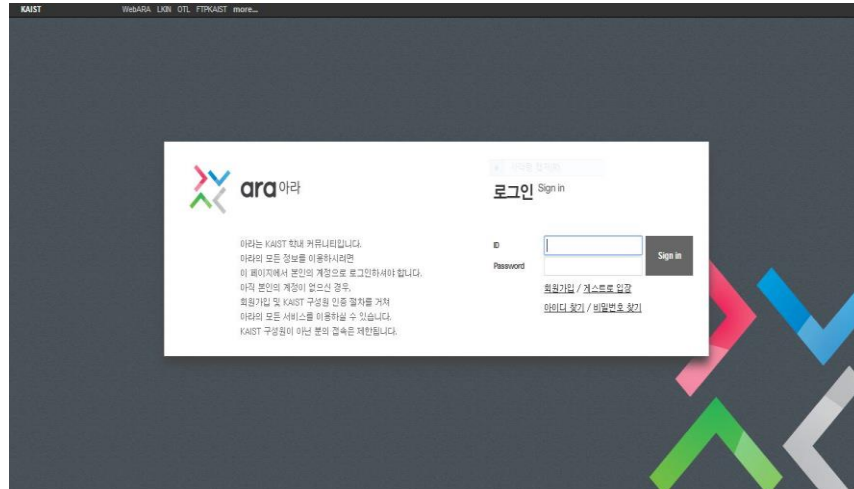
KAIST WebARA LKN OTL FTPKAIST more...

ara 아라

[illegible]

로그인 Sign in

아라는 KAIST 학내 커뮤니티입니다.
아라의 모든 정보를 이용하시려면
이 페이지에서 본인의 계정으로 로그인하셔야 합니다.
아직 본인의 계정이 없으신 경우,
회원가입 및 KAIST 구성원 인증 절차를 거쳐
아라의 모든 서비스를 이용하실 수 있습니다.
KAIST 구성원이 아닌 분의 접속은 제한됩니다.

ID
Password
Sign in

회원가입 / 게스트로 입장
아이디 찾기 / 비밀번호 찾기